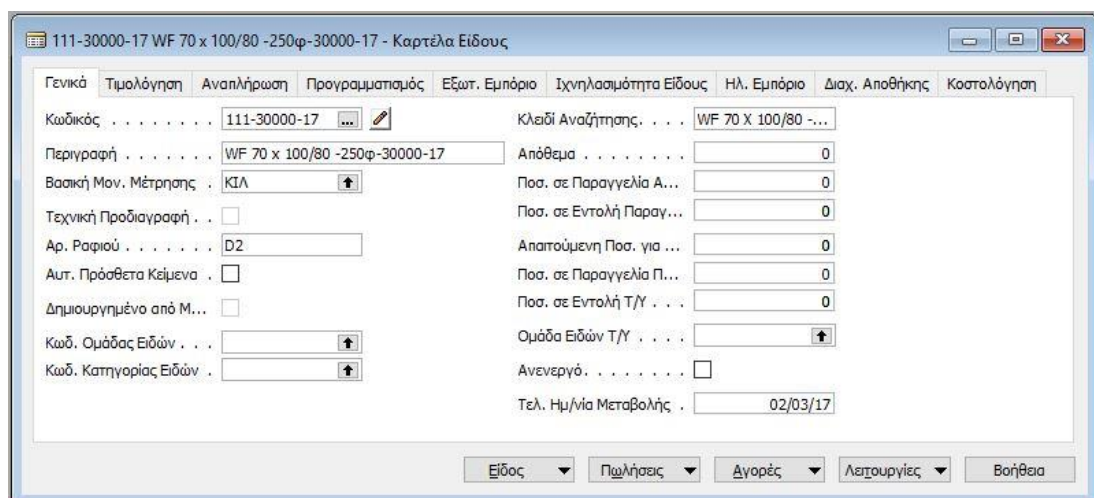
111-30000-17 WF 70 x 100/80 -250φ-30000-17 - Καρτέλα Είδους

Γενικά | Τιμολόγηση | Αναπλήρωση | Προγραμματισμός | Εξωτ. Εμπόριο | Ιχνηλασιμότητα Είδους | Ηλ. Εμπόριο | Διαχ. Αποθήκης | Κοστολόγηση

Κωδικός . . . . . . . . 111-30000-17
Περιγραφή . . . . . . . WF 70 x 100/80 -250φ-30000-17
Βασική Μον. Μέτρησης . ΚΙΛ
Τεχνική Προδιαγραφή . .
Αρ. Ραφιού . . . . . . . D2
Αυτ. Πρόσθετα Κείμενα .
Δημιουργημένο από Μ...
Κωδ. Ομάδας Ειδών . . .
Κωδ. Κατηγορίας Ειδών .

Κλειδί Αναζήτησης. . . . WF 70 X 100/80 -...
Απόθεμα . . . . . . . . 0
Ποσ. σε Παραγγελία Α... 0
Ποσ. σε Εντολή Παραγ... 0
Απαιτούμενη Ποσ. για ... 0
Ποσ. σε Παραγγελία Π... 0
Ποσ. σε Εντολή Τ/Υ . . . 0
Ομάδα Ειδών Τ/Υ . . . .
Ανενεργό. . . . . . . .
Τελ. Ημ/νία Μεταβολής . 02/03/17

Είδος | Πωλήσεις | Αγορές | Λειτουργίες | Βοήθεια